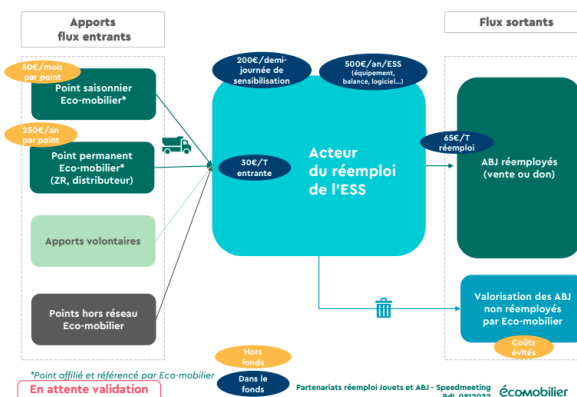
Apports flux entrants

Flux sortants

50€/mois par point

Point saisonnier Eco-mobilier*

250€/an par point

Point permanent Eco-mobilier* (ZR, distributeur)

Apports volontaires

Points hors réseau Eco-mobilier

200€/demi-journée de sensibilisation

500€/an/ESS (équipement, balance, logiciel...)

30€/T entrante

Acteur du réemploi de l'ESS

65€/T réemploi

ABJ réemployés (vente ou don)

Valorisation des ABJ non réemployés par Eco-mobilier

Coûts évités

*Point affilié et référencé par Eco-mobilier

En attente validation

Hors fonds

Dans le fonds

Partenariats réemploi Jouets et ABJ - Speedmeeting

écomobilier